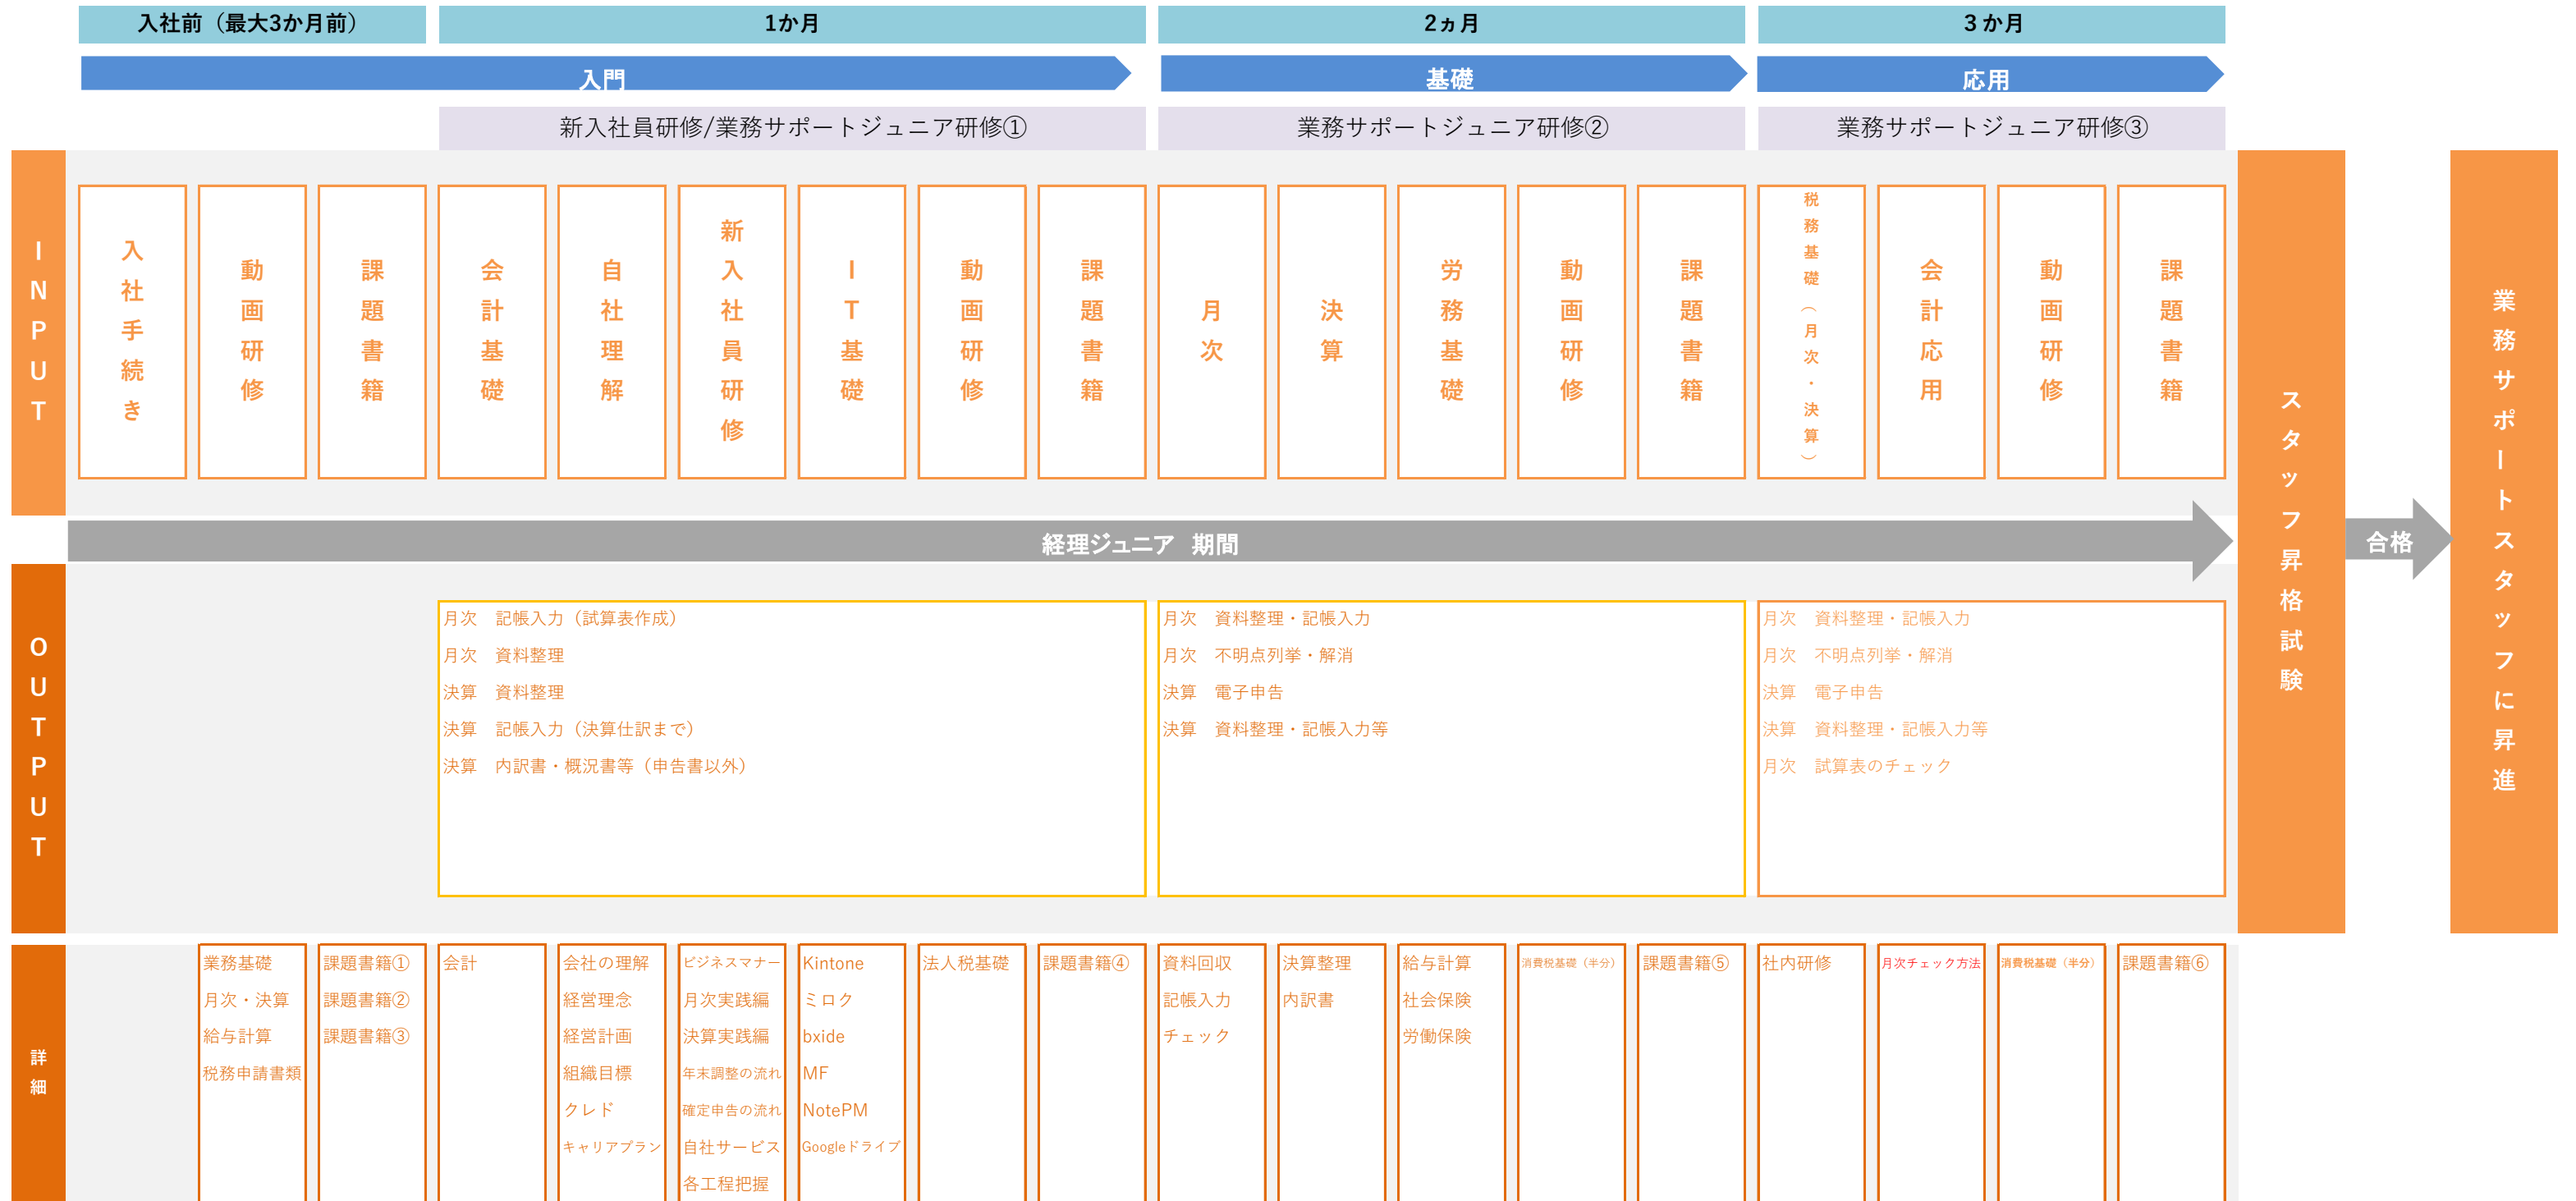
入社前（最大3か月前）
1か月
2ヵ月
3か月
入門
基礎
応用
新入社員研修/業務サポートジュニア研修①
業務サポートジュニア研修②
業務サポートジュニア研修③

INPUT

入社手続き
動画研修
課題書籍
会計基礎
自社理解
新入社員研修
IT基礎
動画研修
課題書籍
月次
決算
労務基礎
動画研修
課題書籍
税務基礎（月次・決算）
会計応用
動画研修
課題書籍

スタッフ昇格試験
合格
業務サポートスタッフに昇進

経理ジュニア　期間

OUTPUT

月次　記帳入力（試算表作成）
月次　資料整理
決算　資料整理
決算　記帳入力（決算仕訳まで）
決算　内訳書・概況書等（申告書以外）

月次　資料整理・記帳入力
月次　不明点列挙・解消
決算　電子申告
決算　資料整理・記帳入力等

月次　資料整理・記帳入力
月次　不明点列挙・解消
決算　電子申告
決算　資料整理・記帳入力等
月次　試算表のチェック

詳細

業務基礎
月次・決算
給与計算
税務申請書類

課題書籍①
課題書籍②
課題書籍③

会計

会社の理解
経営理念
経営計画
組織目標
クレド
キャリアプラン

ビジネスマナー
月次実践編
決算実践編
年末調整の流れ
確定申告の流れ
自社サービス
各工程把握

Kintone
ミロク
bxide
MF
NotePM
Googleドライブ

法人税基礎

課題書籍④

資料回収
記帳入力
チェック

決算整理
内訳書

給与計算
社会保険
労働保険

消費税基礎（半分）

課題書籍⑤

社内研修

月次チェック方法

消費税基礎（半分）

課題書籍⑥